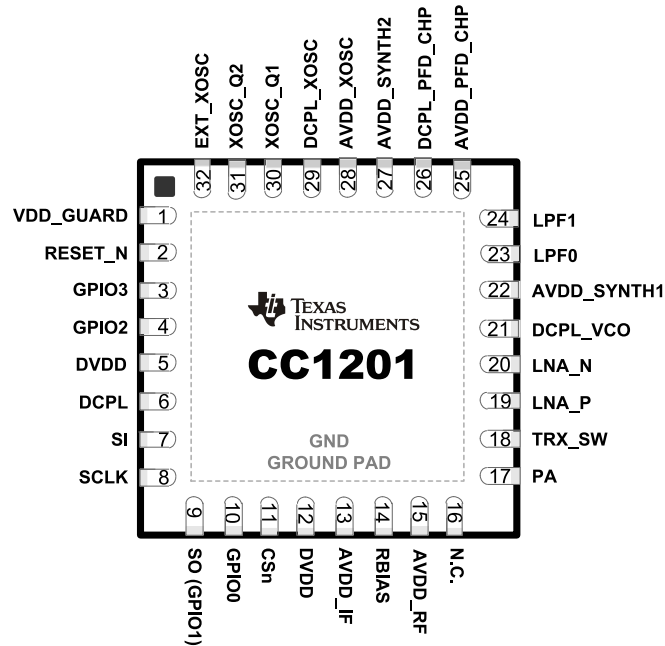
EXT_XOSC
XOSC_Q2
XOSC_Q1
DCPL_XOSC
AVDD_XOSC
AVDD_SYNTH2
DCPL_PFD_CHP
AVDD_PFD_CHP

32
31
30
29
28
27
26
25

VDD_GUARD 1
RESET_N 2
GPIO3 3
GPIO2 4
DVDD 5
DCPL 6
SI 7
SCLK 8

24 LPF1
23 LPF0
22 AVDD_SYNTH1
21 DCPL_VCO
20 LNA_N
19 LNA_P
18 TRX_SW
17 PA

TEXAS INSTRUMENTS
CC1201

GND
GROUND PAD

9
10
11
12
13
14
15
16

SO (GPIO1)
GPIO0
CSn
DVDD
AVDD_IF
RBIAS
AVDD_RF
N.C.